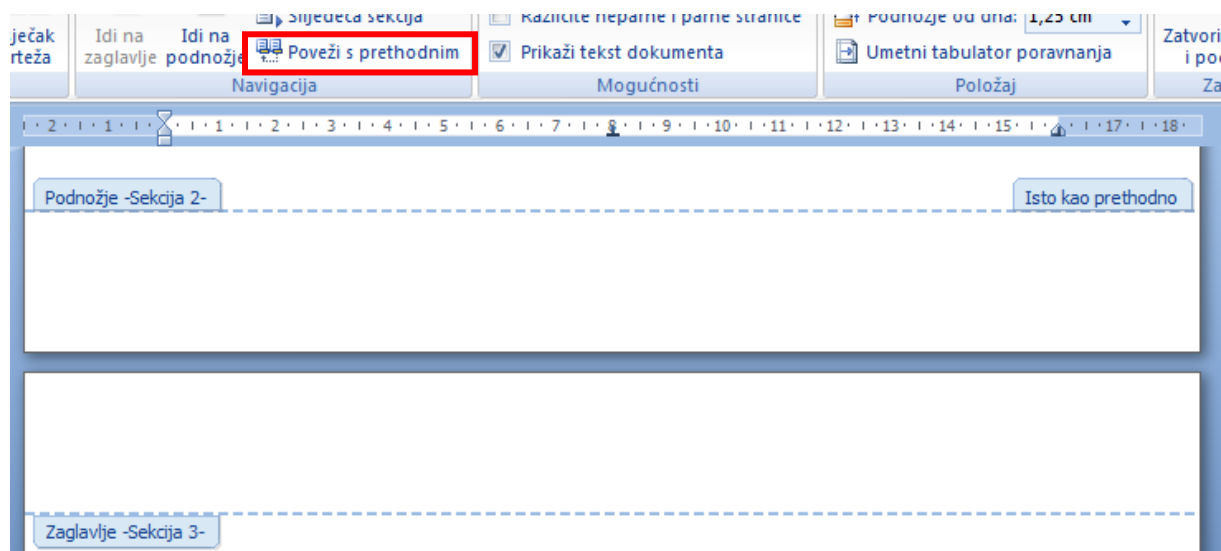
ječak rteža

Idi na zaglavlje

Idi na podnožje

Sljedeća sekcija

Poveži s prethodnim

Navigacija

Različite neparne i parne stranice

Prikaži tekst dokumenta

Mogućnosti

Podnožje od dna: 1,25 cm

Umetni tabulator poravnanja

Položaj

Zatvori i po

Za

· 2 · · · 1 · · · · · · 1 · · · 2 · · · 3 · · · 4 · · · 5 · · · 6 · · · 7 · · · 8 · · · 9 · · · 10 · · · 11 · · · 12 · · · 13 · · · 14 · · · 15 · · · · · 17 · · · 18 ·

Podnožje -Sekcija 2-

Isto kao prethodno

Zaglavlje -Sekcija 3-